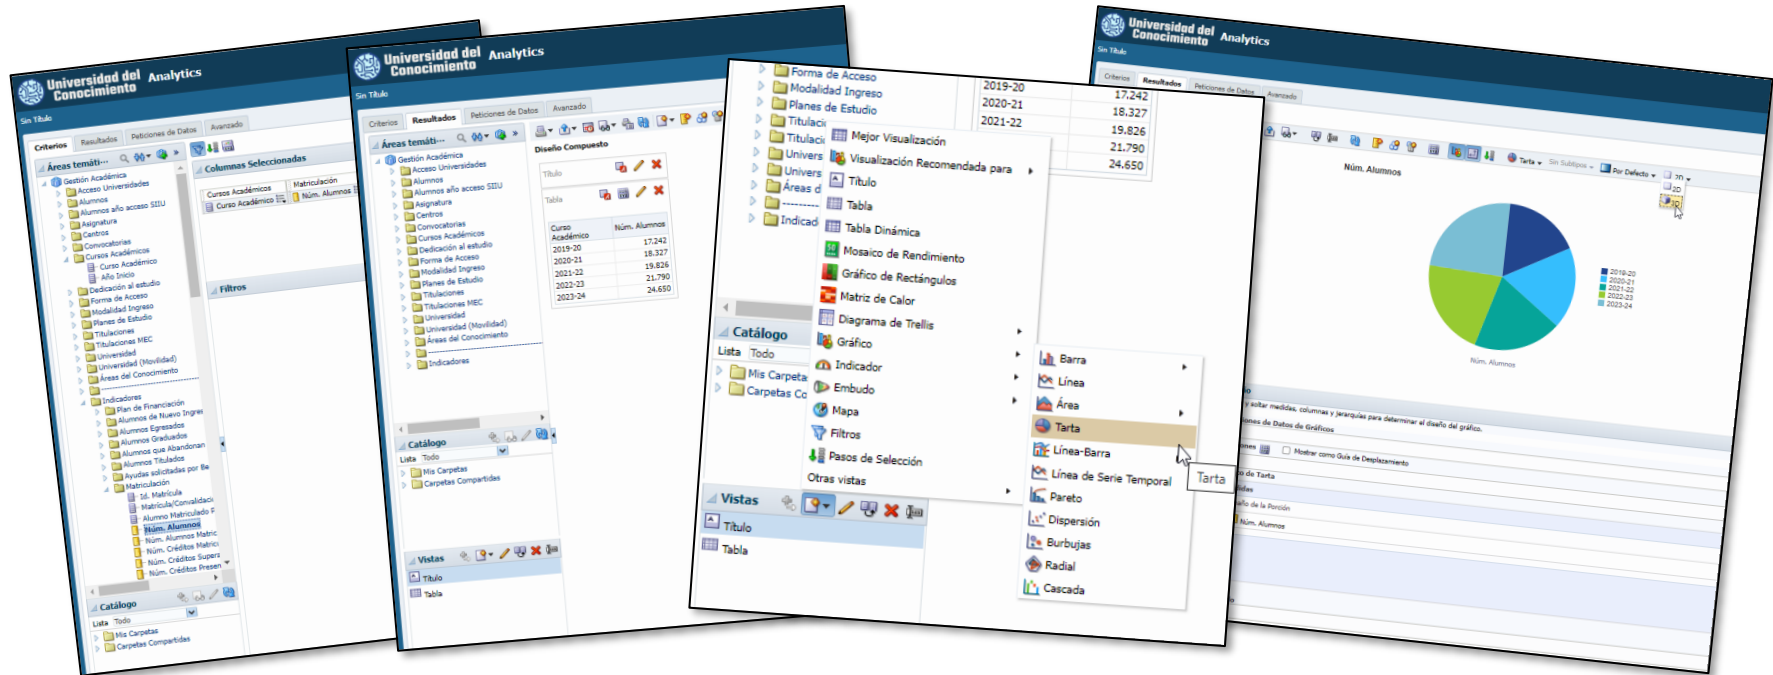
Universidad del Conocimiento Analytics
Sin Título
Criterios Resultados Peticiones de Datos Avanzado
Áreas temáti...
Columnas Seleccionadas
Gestión Académica
Acceso Universidades
Alumnos
Alumnos año acceso SIIU
Asignatura
Centros
Convocatorias
Cursos Académicos
Curso Académico
Año Inicio
Dedicación al estudio
Forma de Acceso
Modalidad Ingreso
Planes de Estudio
Titulaciones
Titulaciones MEC
Universidad
Universidad (Movilidad)
Áreas del Conocimiento
Indicadores
Plan de Financiación
Alumnos de Nuevo Ingreso
Alumnos Egresados
Alumnos Graduados
Alumnos que Abandonan
Alumnos Titulados
Ayudas solicitadas por Be
Matriculación
Id. Matrícula
Matrícula/Convalidación
Alumno Matriculado
Núm. Alumnos
Núm. Alumnos Matric
Núm. Créditos Matric
Núm. Créditos Super
Núm. Créditos Presen
Cursos Académicos Matriculación
Curso Académico Núm. Alumnos
Filtros
Catálogo
Lista Todo
Mis Carpetas
Carpetas Compartidas

Universidad del Conocimiento Analytics
Sin Título
Criterios Resultados Peticiones de Datos Avanzado
Áreas temáti...
Diseño Compuesto
Gestión Académica
Acceso Universidades
Alumnos
Alumnos año acceso SIIU
Asignatura
Centros
Convocatorias
Cursos Académicos
Dedicación al estudio
Forma de Acceso
Modalidad Ingreso
Planes de Estudio
Titulaciones
Titulaciones MEC
Universidad
Universidad (Movilidad)
Áreas del Conocimiento
Indicadores
Título
Tabla
| Curso Académico | Núm. Alumnos |
|---|---|
| 2019-20 | 17.242 |
| 2020-21 | 18.327 |
| 2021-22 | 19.826 |
| 2022-23 | 21.790 |
| 2023-24 | 24.650 |
Catálogo
Lista Todo
Mis Carpetas
Carpetas Compartidas
Vistas
Título
Tabla

Forma de Acceso
Modalidad Ingreso
Planes de Estudio
Titulaci
Titulaci
Univers
Univers
Áreas d
---------
Indicad
| 2019-20 | 17.242 |
|---|---|
| 2020-21 | 18.327 |
| 2021-22 | 19.826 |
| | 21.790 |
| | 24.650 |
Mejor Visualización
Visualización Recomendada para
Título
Tabla
Tabla Dinámica
Mosaico de Rendimiento
Gráfico de Rectángulos
Matriz de Calor
Diagrama de Trellis
Gráfico
Indicador
Embudo
Mapa
Filtros
Pasos de Selección
Otras vistas
Barra
Línea
Área
Tarta
Línea-Barra
Línea de Serie Temporal
Pareto
Dispersión
Burbujas
Radial
Cascada
Tarta
Catálogo
Lista Todo
Mis Carpeta
Carpetas Co
Vistas
Título
Tabla

Universidad del Conocimiento Analytics
Sin Título
Criterios Resultados Peticiones de Datos Avanzado
Tarta
Sin Subtipos
Por Defecto
2D
3D
Núm. Alumnos
2019-20
2020-21
2021-22
2022-23
2023-24
Núm. Alumnos
o soltar medidas, columnas y jerarquías para determinar el diseño del gráfico.
ones de Datos de Gráficos
ones
Mostrar como Guía de Desplazamiento
de Tarta
ides
año de la Porción
Núm. Alumnos